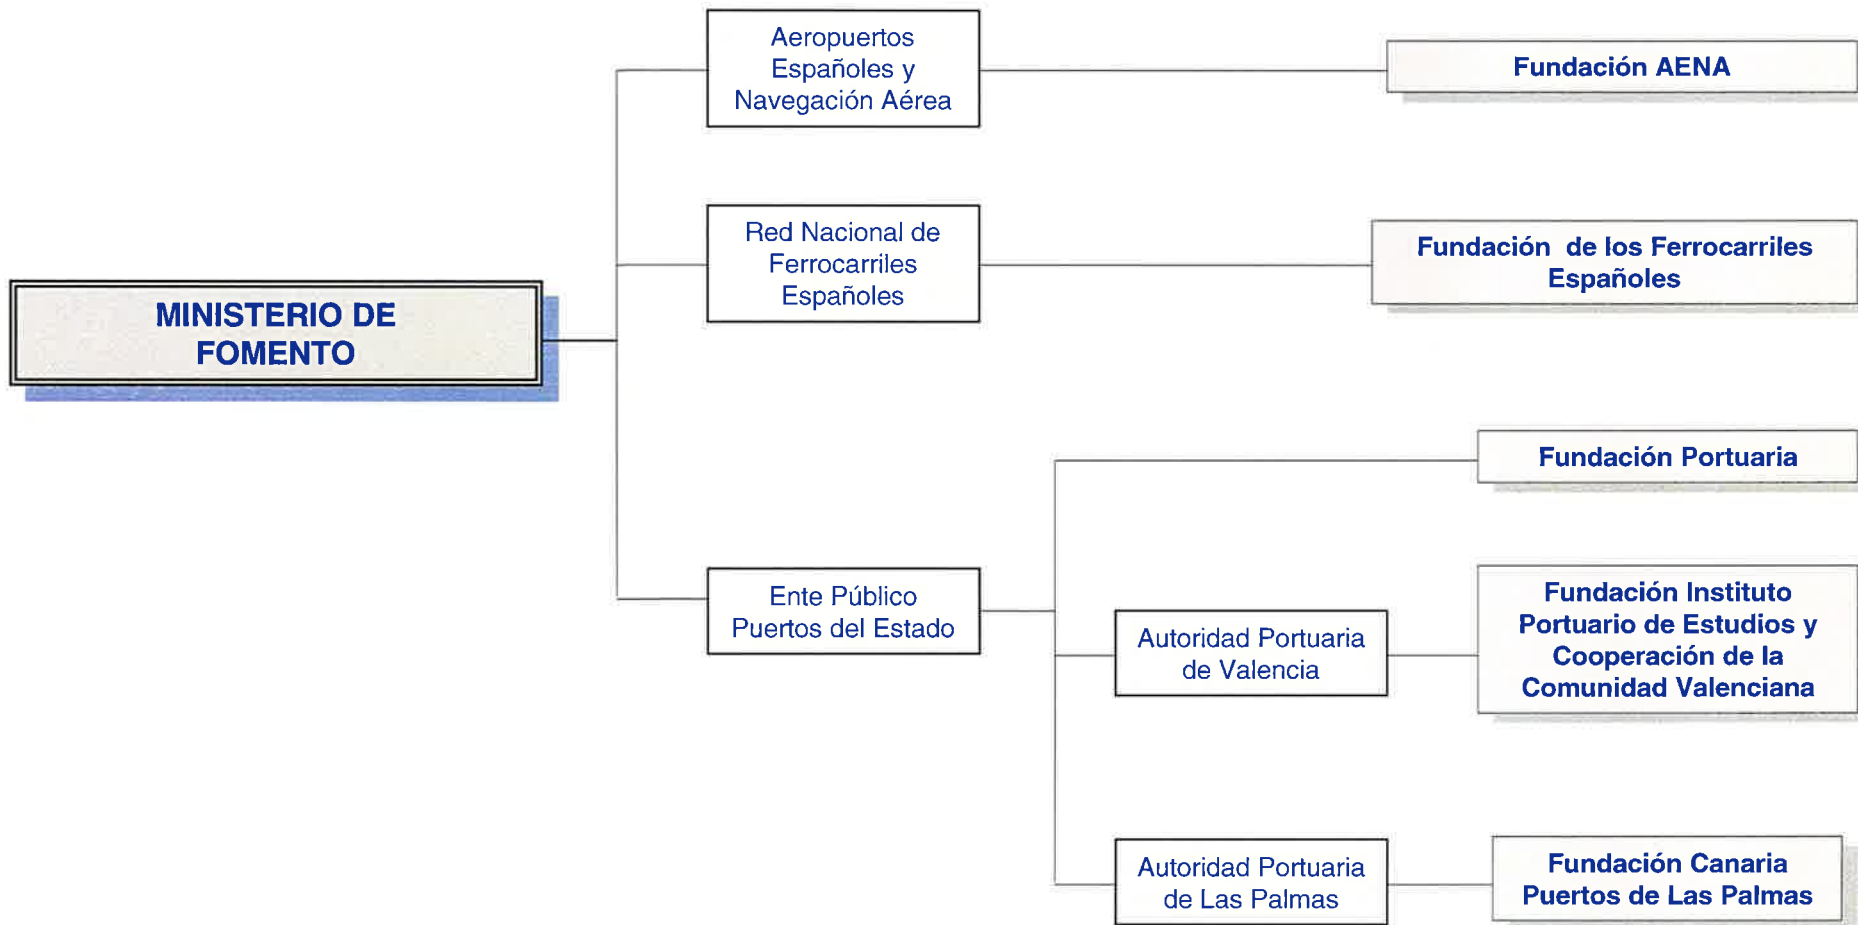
MINISTERIO DE FOMENTO

Aeropuertos Españoles y Navegación Aérea

Fundación AENA

Red Nacional de Ferrocarriles Españoles

Fundación de los Ferrocarriles Españoles

Fundación Portuaria

Ente Público Puertos del Estado

Autoridad Portuaria de Valencia

Fundación Instituto Portuario de Estudios y Cooperación de la Comunidad Valenciana

Autoridad Portuaria de Las Palmas

Fundación Canaria Puertos de Las Palmas